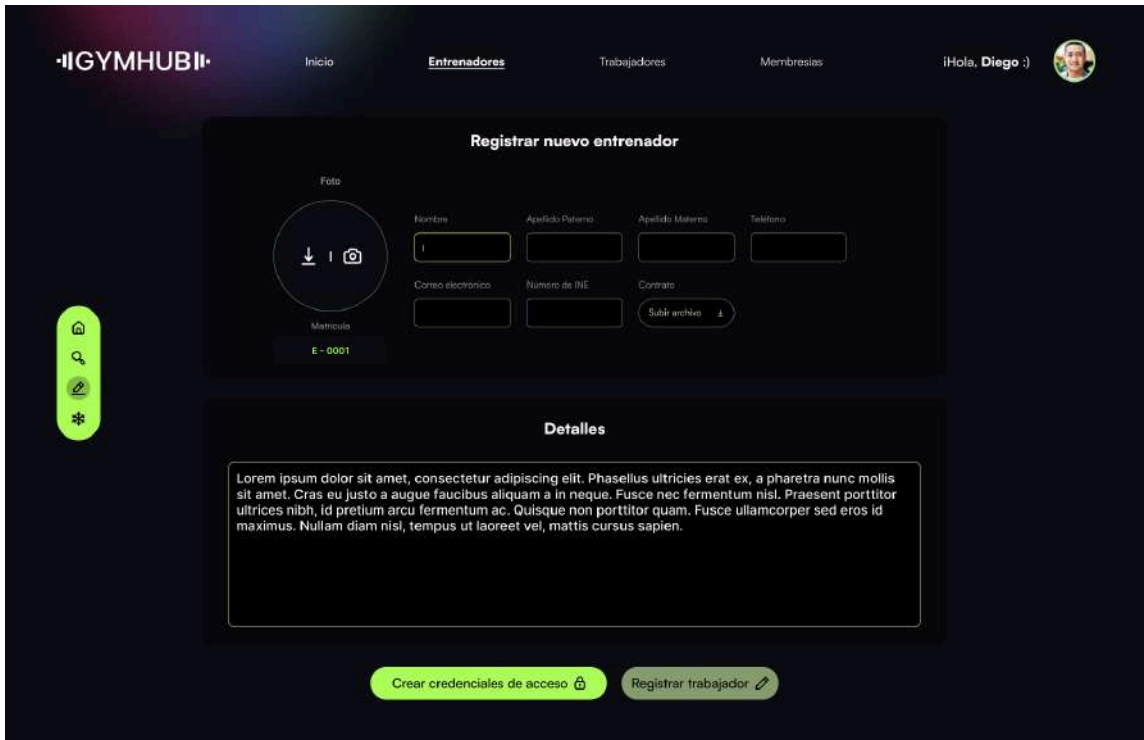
GYMHUB

Inicio
Entrenadores
Trabajadores
Membresias
¡Hola, Diego :)

Registrar nuevo entrenador

Foto

Nombre
Apellido Paterno
Apellido Materno
Teléfono

Correo electronico
Numero de INE
Contrato
Subir archivo

Matricula
E - 0001

Detalles

Lorem ipsum dolor sit amet, consectetur adipiscing elit. Phasellus ultricies erat ex, a pharetra nunc mollis sit amet. Cras eu justo a augue faucibus aliquam a in neque. Fusce nec fermentum nisl. Praesent porttitor ultrices nibh, id pretium arcu fermentum ac. Quisque non porttitor quam. Fusce ullamcorper sed eros id maximus. Nullam diam nisl, tempus ut laoreet vel, mattis cursus sapien.

Crear credenciales de acceso
Registrar trabajador